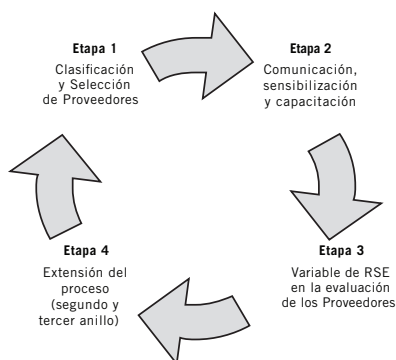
Etapa 1
Clasificación y Selección de Proveedores

Etapa 2
Comunicación, sensibilización y capacitación

Etapa 3
Variable de RSE en la evaluación de los Proveedores

Etapa 4
Extensión del proceso (segundo y tercer anillo)